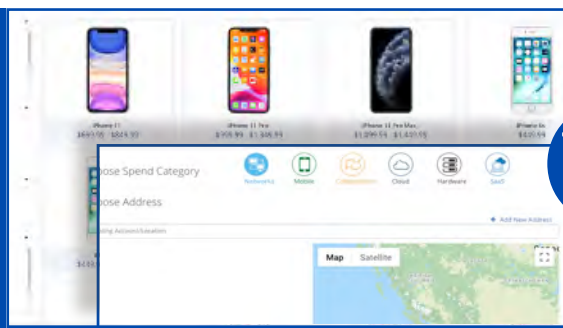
iPhone 11
$669.99 - $824.99

iPhone 11 Pro
$909.99 - $1,309.99

iPhone 11 Pro Max
$1,099.99 - $1,431.99

iPhone 6s
$4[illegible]

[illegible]ose Spend Category

Networks
Mobile
Collaboration
Cloud
Hardware
SaaS

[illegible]ose Address

+ Add New Address

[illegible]ing Account Location

$43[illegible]

Map
Satellite